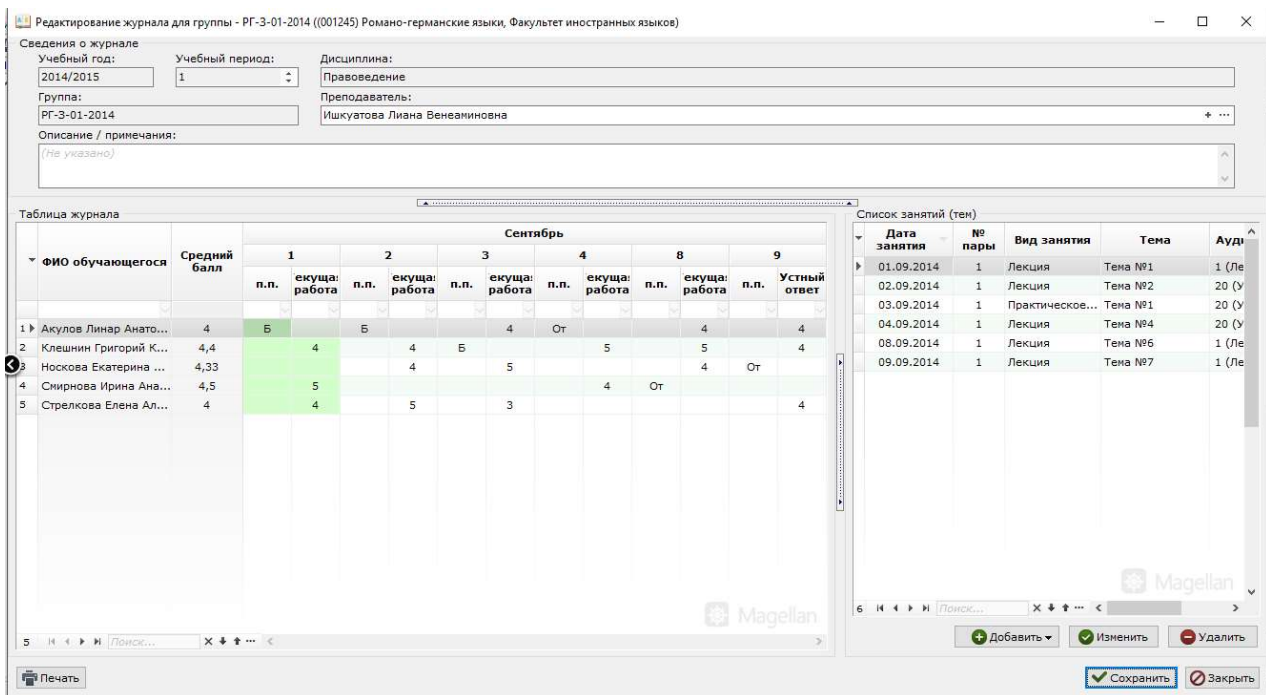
Редактирование журнала для группы - РГ-3-01-2014 ((001245) Романо-германские языки, Факультет иностранных языков)

Сведения о журнале
Учебный год: 2014/2015
Учебный период: 1
Дисциплина: Правоведение
Группа: РГ-3-01-2014
Преподаватель: Ишкуатова Лиана Венеаминовна
Описание / примечания:
(Не указано)

Таблица журнала

| | ФИО обучающегося | Средний балл | 1 п.п. | 1 екуща: работа | 2 п.п. | 2 екуща: работа | 3 п.п. | 3 екуща: работа | 4 п.п. | 4 екуща: работа | 8 п.п. | 8 екуща: работа | 9 п.п. | 9 Устный ответ |
|---|---|---|---|---|---|---|---|---|---|---|---|---|---|---|
| 1 | Акулов Линар Анато... | 4 | Б | | Б | | | 4 | От | | | 4 | | 4 |
| 2 | Клешнин Григорий К... | 4,4 | | 4 | | 4 | Б | | | 5 | | 5 | | 4 |
| 3 | Носкова Екатерина ... | 4,33 | | | | 4 | | 5 | | | | 4 | От | |
| 4 | Смирнова Ирина Ана... | 4,5 | | 5 | | | | | | 4 | От | | | |
| 5 | Стрелкова Елена Ал... | 4 | | 4 | | 5 | | 3 | | | | | | 4 |

Сентябрь

5 Поиск...

Magellan

Список занятий (тем)

| Дата занятия | № пары | Вид занятия | Тема | Ауд |
|---|---|---|---|---|
| 01.09.2014 | 1 | Лекция | Тема №1 | 1 (Ле |
| 02.09.2014 | 1 | Лекция | Тема №2 | 20 (У |
| 03.09.2014 | 1 | Практическое... | Тема №1 | 20 (У |
| 04.09.2014 | 1 | Лекция | Тема №4 | 20 (У |
| 08.09.2014 | 1 | Лекция | Тема №6 | 1 (Ле |
| 09.09.2014 | 1 | Лекция | Тема №7 | 1 (Ле |

Magellan

6 Поиск...

Добавить
Изменить
Удалить

Печать
Сохранить
Закрыть